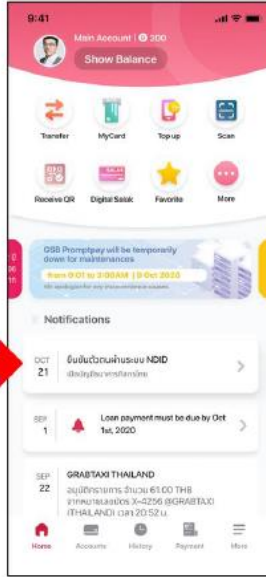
9:41

Main Account | 200

Show Balance

Transfer

MyCard

Top up

Scan

Receive QR

Digital Salak

Favorite

More

GSB Promptpay will be temporarily down for maintenances

from 0:01 to 3:00AM | 9 Oct 2020

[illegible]

Notifications

OCT 21

ยืนยันตัวตนผ่านระบบ NDID

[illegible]

SEP 1

Loan payment must be due by Oct 1st, 2020

SEP 22

GRABTAXI THAILAND

อนุมัติการทำรายการ จำนวน 61.00 THB จากหมายเลขบัตร X-4256 @GRABTAXI (THAILAND) เวลา 20:52 น.

Home

Accounts

History

Payment

More